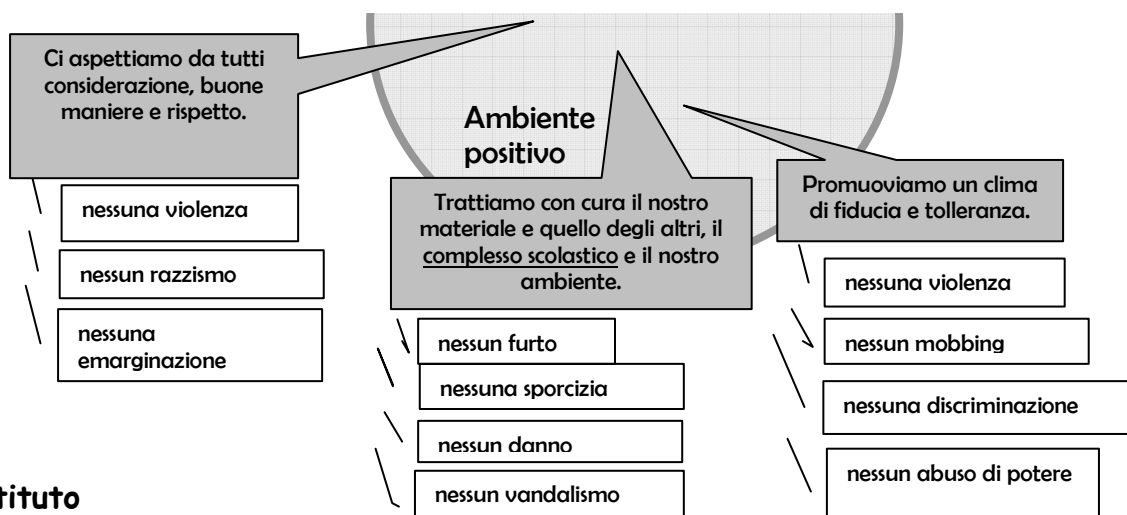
Ci aspettiamo da tutti considerazione, buone maniere e rispetto.

nessuna violenza

nessun razzismo

nessuna emarginazione

Ambiente positivo

Trattiamo con cura il nostro materiale e quello degli altri, il complesso scolastico e il nostro ambiente.

nessun furto

nessuna sporcizia

nessun danno

nessun vandalismo

Promuoviamo un clima di fiducia e tolleranza.

nessuna violenza

nessun mobbing

nessuna discriminazione

nessun abuso di potere

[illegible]tituto